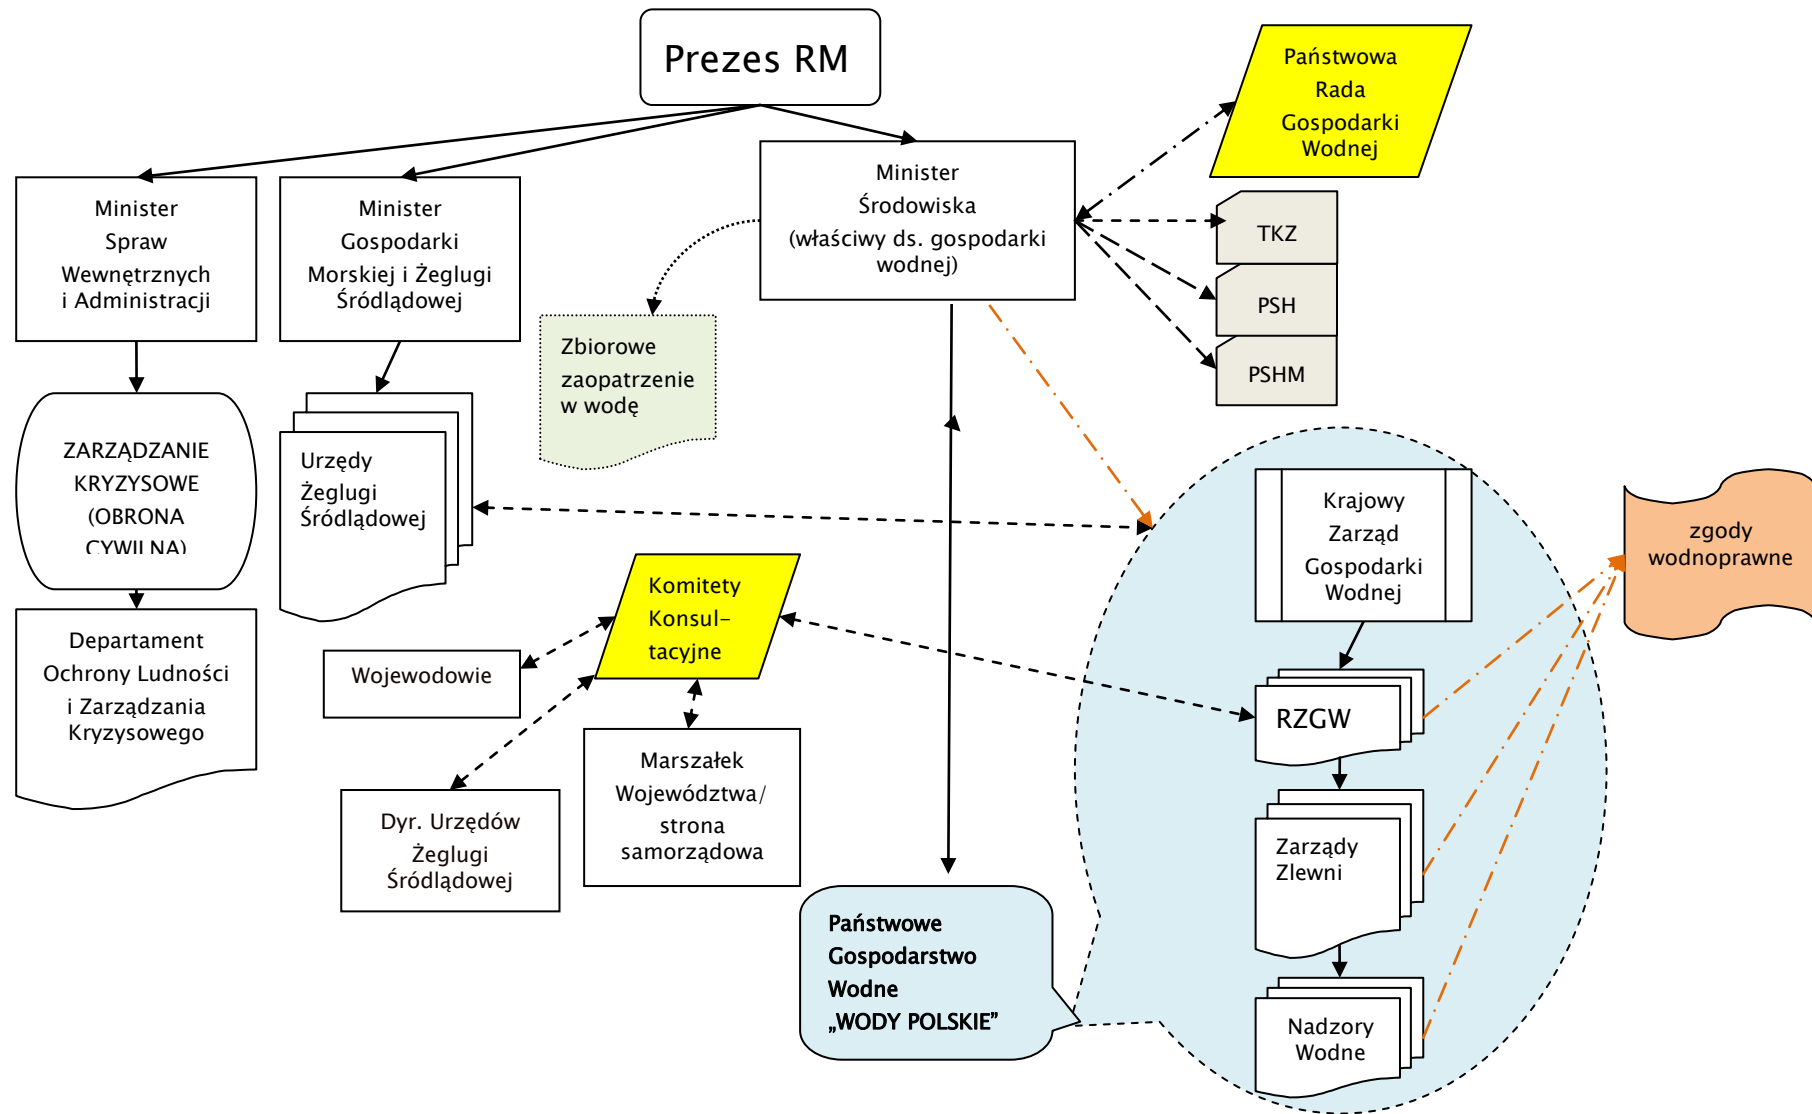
Prezes RM

Państwowa Rada Gospodarki Wodnej

Minister Spraw Wewnętrznych i Administracji

Minister Gospodarki Morskiej i Żeglugi Śródlądowej

Minister Środowiska (właściwy ds. gospodarki wodnej)

TKZ

PSH

PSHM

Zbiorowe zaopatrzenie w wodę

ZARZĄDZANIE KRYZYSOWE (OBRONA CYWILNA)

Urzędy Żeglugi Śródlądowej

Departament Ochrony Ludności i Zarządzania Kryzysowego

Krajowy Zarząd Gospodarki Wodnej

zgody wodnoprawne

Komitety Konsul-tacyjne

Wojewodowie

RZGW

Marszałek Województwa/ strona samorządowa

Dyr. Urzędów Żeglugi Śródlądowej

Zarządy Zlewni

Państwowe Gospodarstwo Wodne „WODY POLSKIE"

Nadzory Wodne